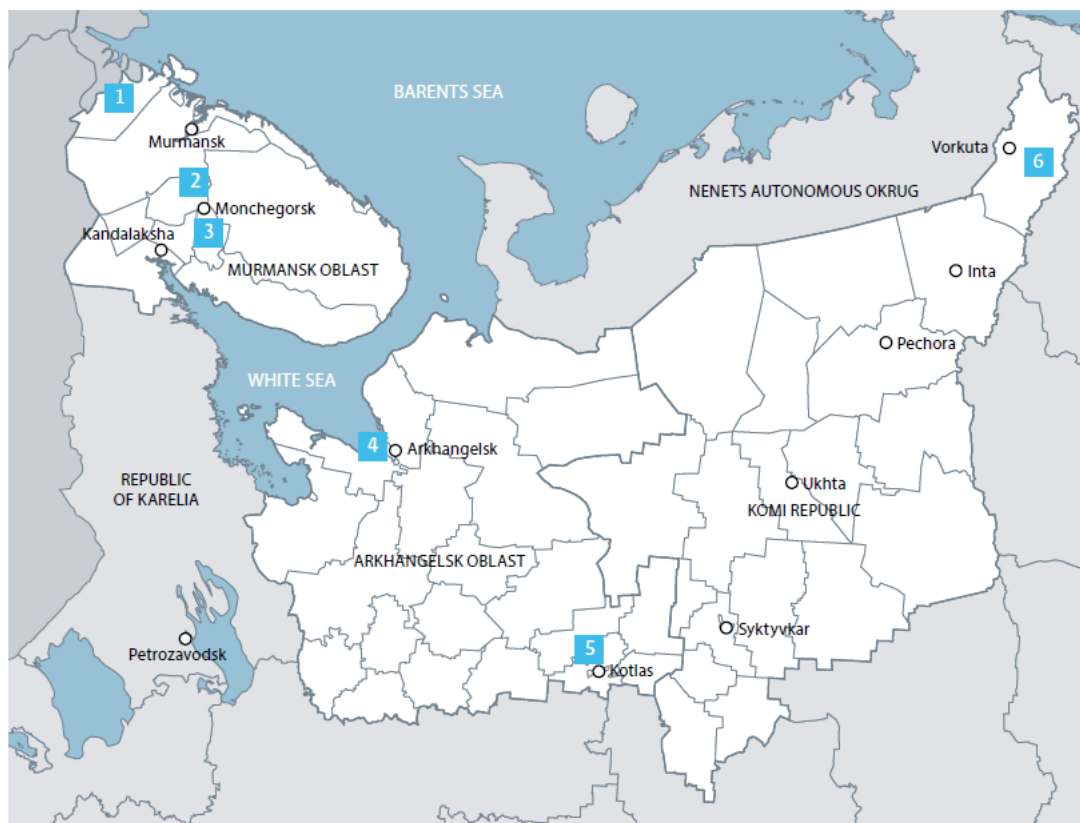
BARENTS SEA

1

Murmansk

2

Monchegorsk

3

Kandalaksha

MURMANSK OBLAST

Vorkuta

6

NENETS AUTONOMOUS OKRUG

Inta

Pechora

WHITE SEA

4

Arkhangelsk

REPUBLIC OF KARELIA

Ukhta

KOMI REPUBLIC

ARKHANGELSK OBLAST

Syktyvkar

5

Kotlas

Petrozavodsk